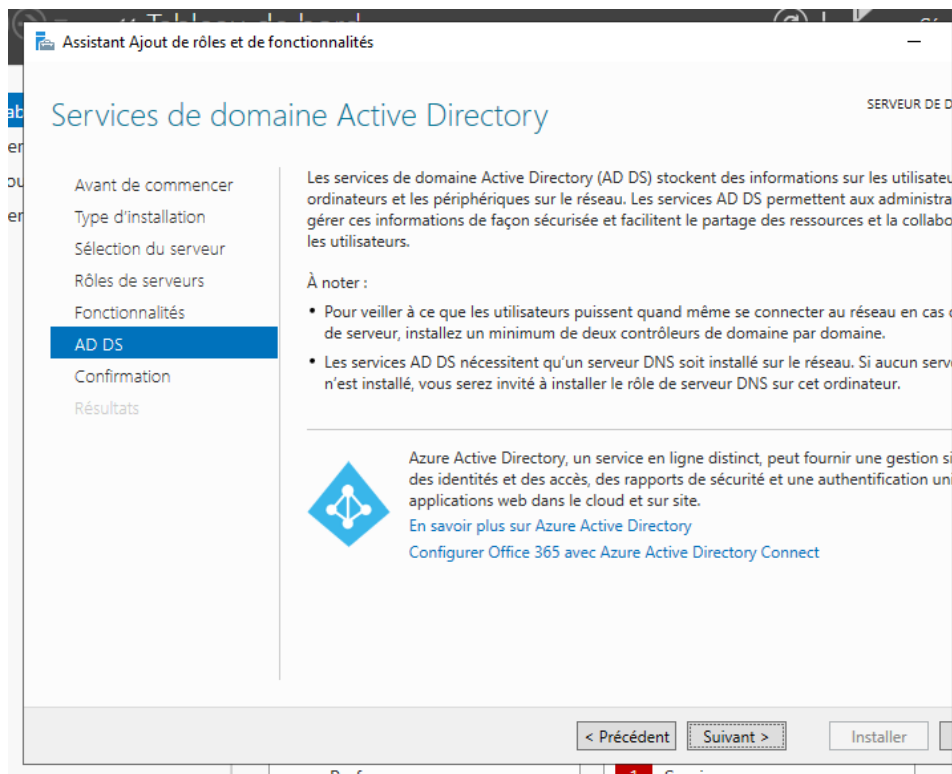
Assistant Ajout de rôles et de fonctionnalités

Services de domaine Active Directory

SERVEUR DE D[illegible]

Avant de commencer
Type d'installation
Sélection du serveur
Rôles de serveurs
Fonctionnalités
AD DS
Confirmation
Résultats

Les services de domaine Active Directory (AD DS) stockent des informations sur les utilisateu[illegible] ordinateurs et les périphériques sur le réseau. Les services AD DS permettent aux administra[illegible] gérer ces informations de façon sécurisée et facilitent le partage des ressources et la collabo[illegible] les utilisateurs.

À noter :

• Pour veiller à ce que les utilisateurs puissent quand même se connecter au réseau en cas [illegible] de serveur, installez un minimum de deux contrôleurs de domaine par domaine.

• Les services AD DS nécessitent qu'un serveur DNS soit installé sur le réseau. Si aucun serv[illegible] n'est installé, vous serez invité à installer le rôle de serveur DNS sur cet ordinateur.

Azure Active Directory, un service en ligne distinct, peut fournir une gestion si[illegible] des identités et des accès, des rapports de sécurité et une authentification uni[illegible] applications web dans le cloud et sur site.

En savoir plus sur Azure Active Directory

Configurer Office 365 avec Azure Active Directory Connect

< Précédent
Suivant >
Installer